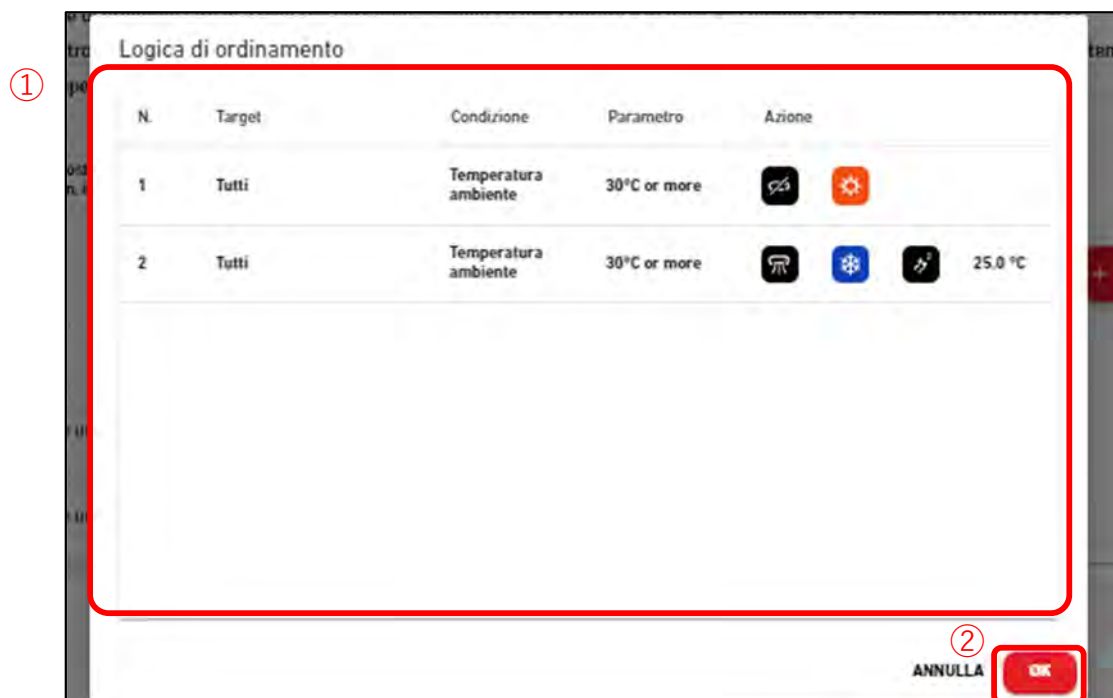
①

Logica di ordinamento

| N. | Target | Condizione | Parametro | Azione |
|---|---|---|---|---|
| 1 | Tutti | Temperatura ambiente | 30°C or more | |
| 2 | Tutti | Temperatura ambiente | 30°C or more | 25.0 °C |

②

ANNULLA OK